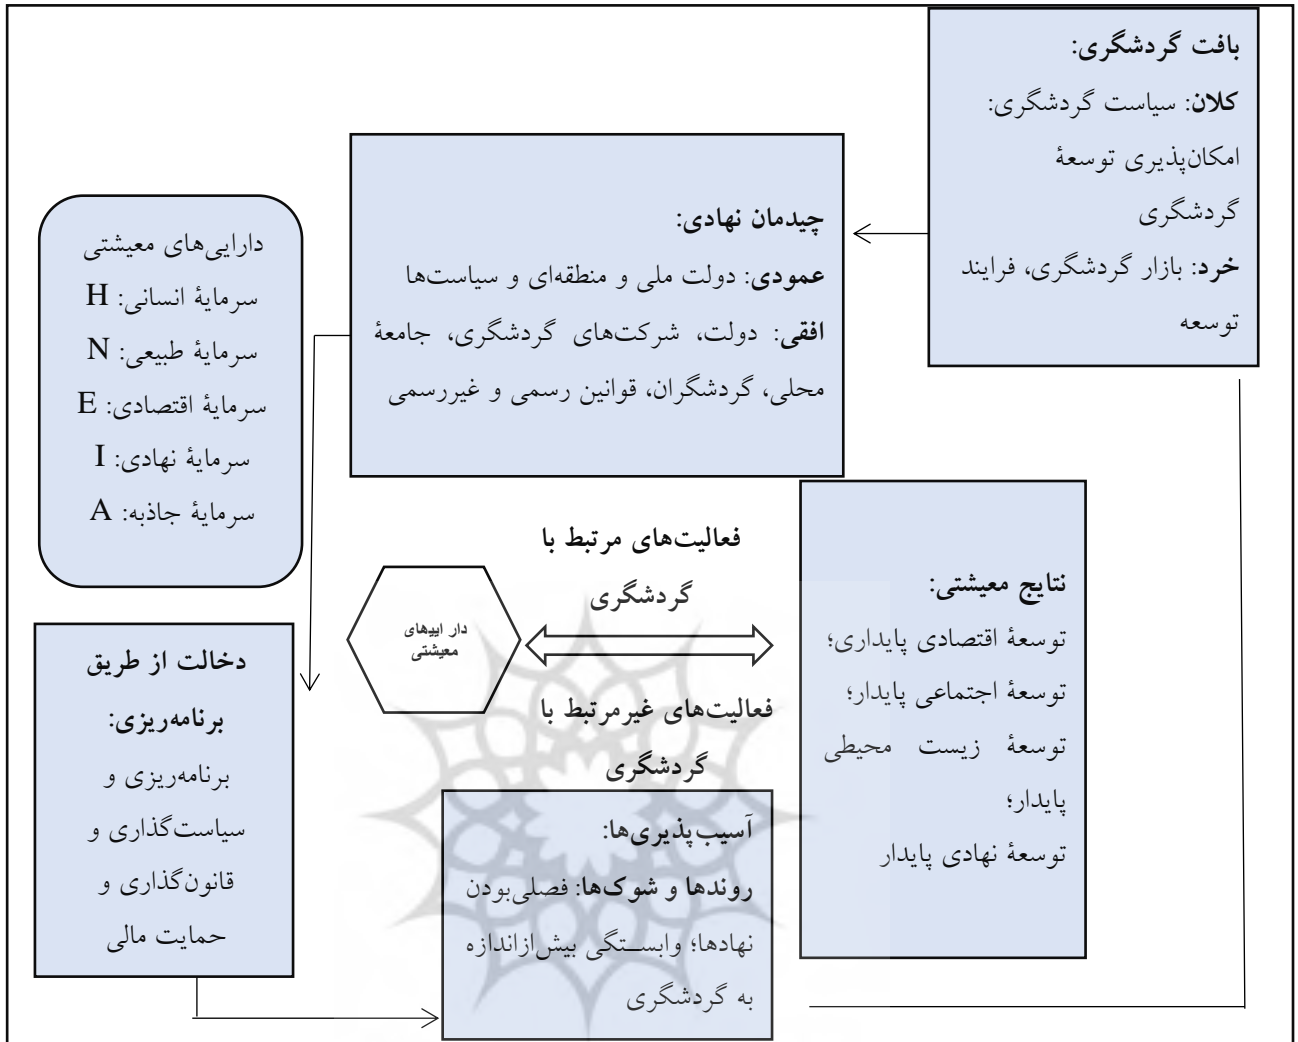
بافت گردشگری:
کلان: سیاست گردشگری: امکان‌پذیری توسعهٔ گردشگری
خرد: بازار گردشگری، فرایند توسعه

چیدمان نهادی:
عمودی: دولت ملی و منطقه‌ای و سیاست‌ها
افقی: دولت، شرکت‌های گردشگری، جامعهٔ محلی، گردشگران، قوانین رسمی و غیررسمی

دارایی‌های معیشتی
سرمایهٔ انسانی: H
سرمایهٔ طبیعی: N
سرمایهٔ اقتصادی: E
سرمایهٔ نهادی: I
سرمایهٔ جاذبه: A

فعالیت‌های مرتبط با گردشگری

دار اییهای معیشتی

فعالیت‌های غیرمرتبط با گردشگری

نتایج معیشتی:
توسعهٔ اقتصادی پایداری؛
توسعهٔ اجتماعی پایدار؛
توسعهٔ زیست محیطی پایدار؛
توسعهٔ نهادی پایدار

دخالت از طریق برنامه‌ریزی:
برنامه‌ریزی و سیاست‌گذاری و قانون‌گذاری و حمایت مالی

آسیب‌پذیری‌ها:
روندها و شوک‌ها: فصلی‌بودن نهادها؛ وابستگی بیش‌ازاندازه به گردشگری